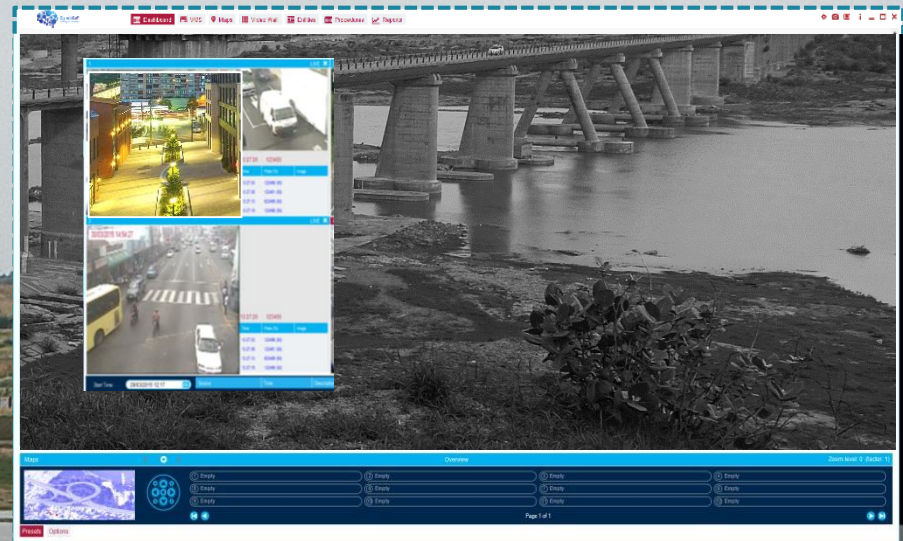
Dashboard VMS Maps Video Wall Entities Procedures Reports

LIVE

LIVE

Start Time: 28/03/2016 12:17

Maps

Overview

Zoom level: 0 (factor: 1)

Empty
Empty
Empty
Empty
Empty
Empty
Empty
Empty
Empty
Empty
Empty
Empty

Page 1 of 1

Presets Options